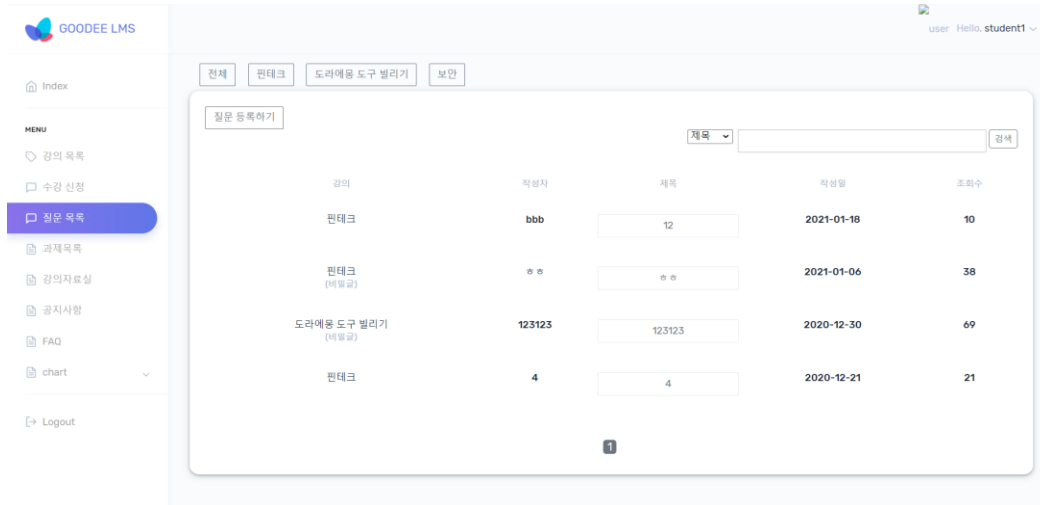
GOODEE LMS

user Hello, student1

Index

MENU

강의 목록

수강 신청

질문 목록

과제목록

강의자료실

공지사항

FAQ

chart

Logout

전체 | 핀테크 | 도라에몽 도구 빌리기 | 보안

질문 등록하기

제목 | 검색

| 강의 | 작성자 | 제목 | 작성일 | 조회수 |
|---|---|---|---|---|
| 핀테크 | bbb | 12 | 2021-01-18 | 10 |
| 핀테크 (비밀글) | ㅎㅎ | ㅎㅎ | 2021-01-06 | 38 |
| 도라에몽 도구 빌리기 (비밀글) | 123123 | 123123 | 2020-12-30 | 69 |
| 핀테크 | 4 | 4 | 2020-12-21 | 21 |

1